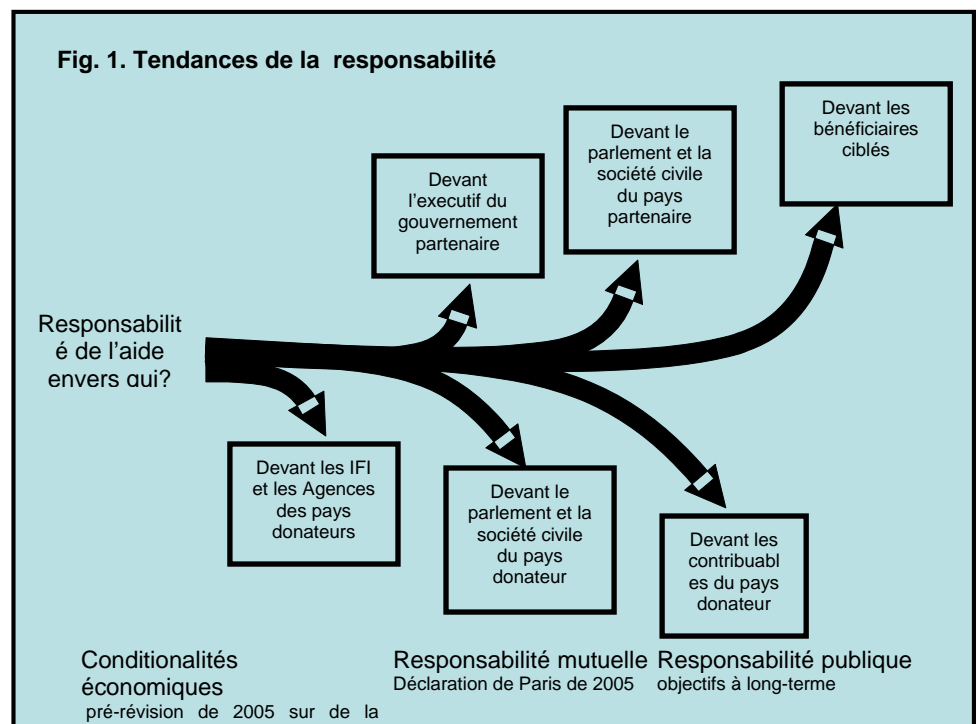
Fig. 1. Tendances de la responsabilité

Devant les bénéficiaires ciblés

Devant le parlement et la société civile du pays partenaire

Devant l'executif du gouvernement partenaire

Responsabilit é de l'aide envers qui?

Devant les IFI et les Agences des pays donateurs

Devant le parlement et la société civile du pays donateur

Devant les contribuabl es du pays donateur

Conditionalités économiques
pré-révision de 2005 sur de la

Responsabilité mutuelle
Déclaration de Paris de 2005

Responsabilité publique
objectifs à long-terme